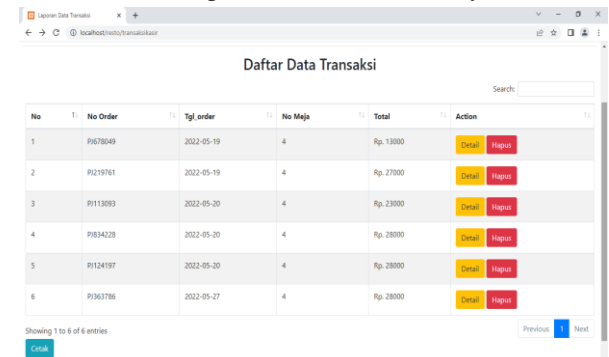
Laporan Data Transaksi

localhost/resto/transaksikasir

Daftar Data Transaksi

Search:

| No | No Order | Tgl_order | No Meja | Total | Action |
|---|---|---|---|---|---|
| 1 | PJ678049 | 2022-05-19 | 4 | Rp. 13000 | Detail Hapus |
| 2 | PJ219761 | 2022-05-19 | 4 | Rp. 27000 | Detail Hapus |
| 3 | PJ113093 | 2022-05-20 | 4 | Rp. 23000 | Detail Hapus |
| 4 | PJ834228 | 2022-05-20 | 4 | Rp. 28000 | Detail Hapus |
| 5 | PJ124197 | 2022-05-20 | 4 | Rp. 28000 | Detail Hapus |
| 6 | PJ363786 | 2022-05-27 | 4 | Rp. 28000 | Detail Hapus |

Showing 1 to 6 of 6 entries

Previous 1 Next

Cetak